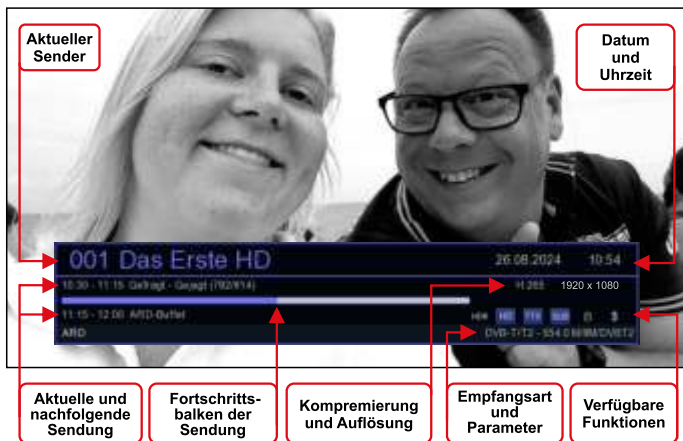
Aktueller Sender

Datum und Uhrzeit

001 Das Erste HD

26.08.2024

10:54

10:30 - 11:15 Gefragt - Gejagt (702/814)

H.265

1920 x 1080

11:15 - 12:00 ARD-Buffet

ARD

HD

TTX

SUB

$

DVB-T/T2 - 554.0 MHz/M/DVBT2

Aktuelle und nachfolgende Sendung

Fortschrittsbalken der Sendung

Kompremierung und Auflösung

Empfangsart und Parameter

Verfügbare Funktionen